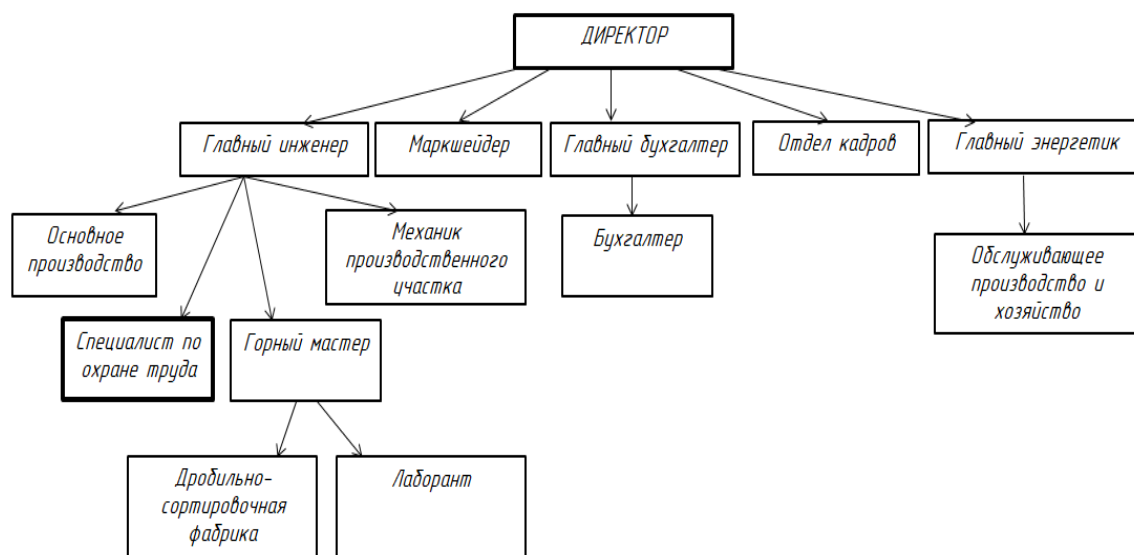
ДИРЕКТОР

Главный инженер

Маркшейдер

Главный бухгалтер

Отдел кадров

Главный энергетик

Основное производство

Механик производственного участка

Бухгалтер

Обслуживающее производство и хозяйство

Специалист по охране труда

Горный мастер

Дробильно-сортировочная фабрика

Лаборант